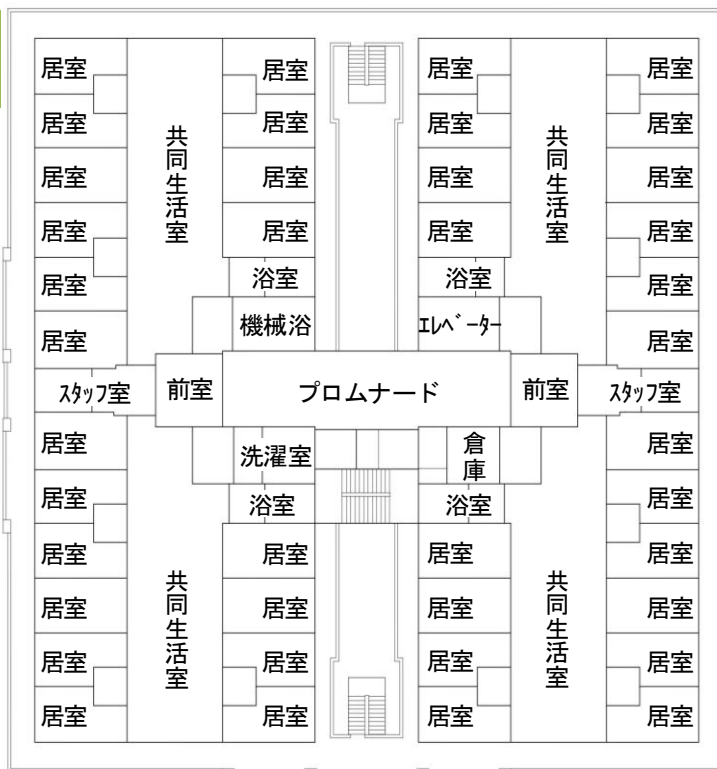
居室
居室
居室
居室
居室
居室
スタッフ室
居室
居室
居室
居室
居室
居室

共同生活室

居室
居室
居室
居室
浴室
機械浴
前室
洗濯室
浴室
居室
居室
居室
居室

プロムナード

居室
居室
居室
居室
浴室
エレベーター
前室
倉庫
浴室
居室
居室
居室
居室

共同生活室

共同生活室

共同生活室

居室
居室
居室
居室
居室
居室
スタッフ室
居室
居室
居室
居室
居室
居室